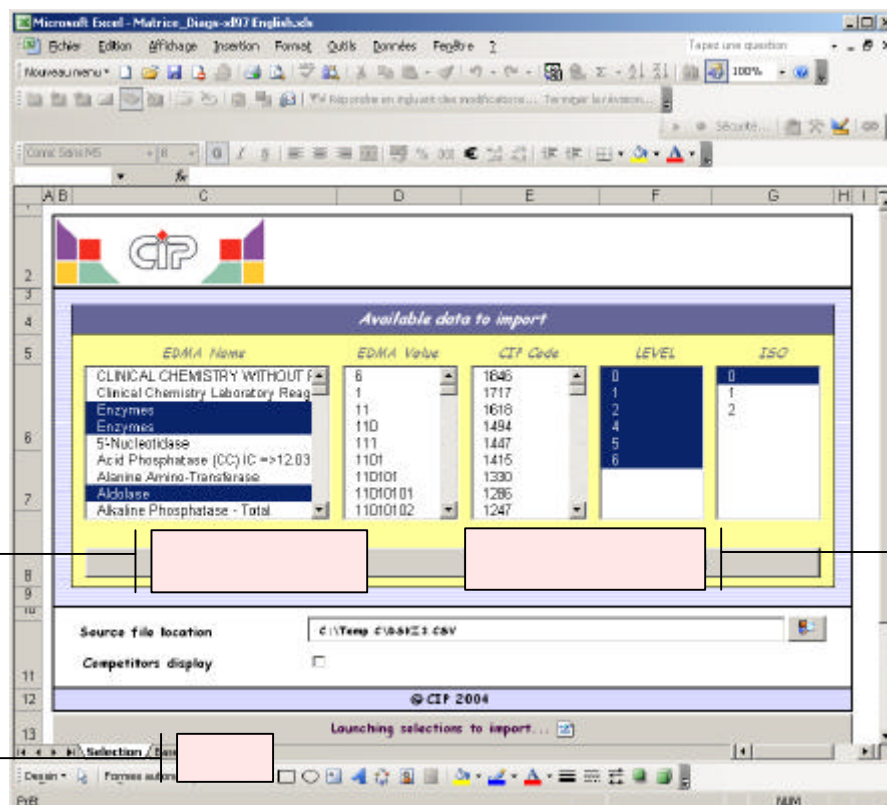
Microsoft Excel - Matrice_Diags-xl97 English.xls

Fichier Edition Affichage Insertion Format Outils Données Fenêtre ?

Tapez une question

Nouveau menu

100%

Répondre en incluant des modifications... Terminer la révision...

Sécurité...

Comic Sans MS 8

G I S

€

fx

A B C D E F G H I

CIP

Available data to import

EDMA Name | EDMA Value | CIP Code | LEVEL | ISO

CLINICAL CHEMISTRY WITHOUT F
Clinical Chemistry Laboratory Reag
Enzymes
Enzymes
5'-Nucleotidase
Acid Phosphatase (CC) IC =>12.03
Alanine Amino-Transferase
Aldolase
Alkaline Phosphatase - Total

6
1
11
11D
111
11D1
11D101
11D10101
11D10102

1646
1717
1618
1494
1447
1415
1330
1286
1247

0
1
2
4
5
6

0
1
2

Source file location C:\Temp C\DSKE3.CSV

Competitors display

© CIP 2004

Launching selections to import...

Selection

Dessin Formes automatiques

Prêt NUM